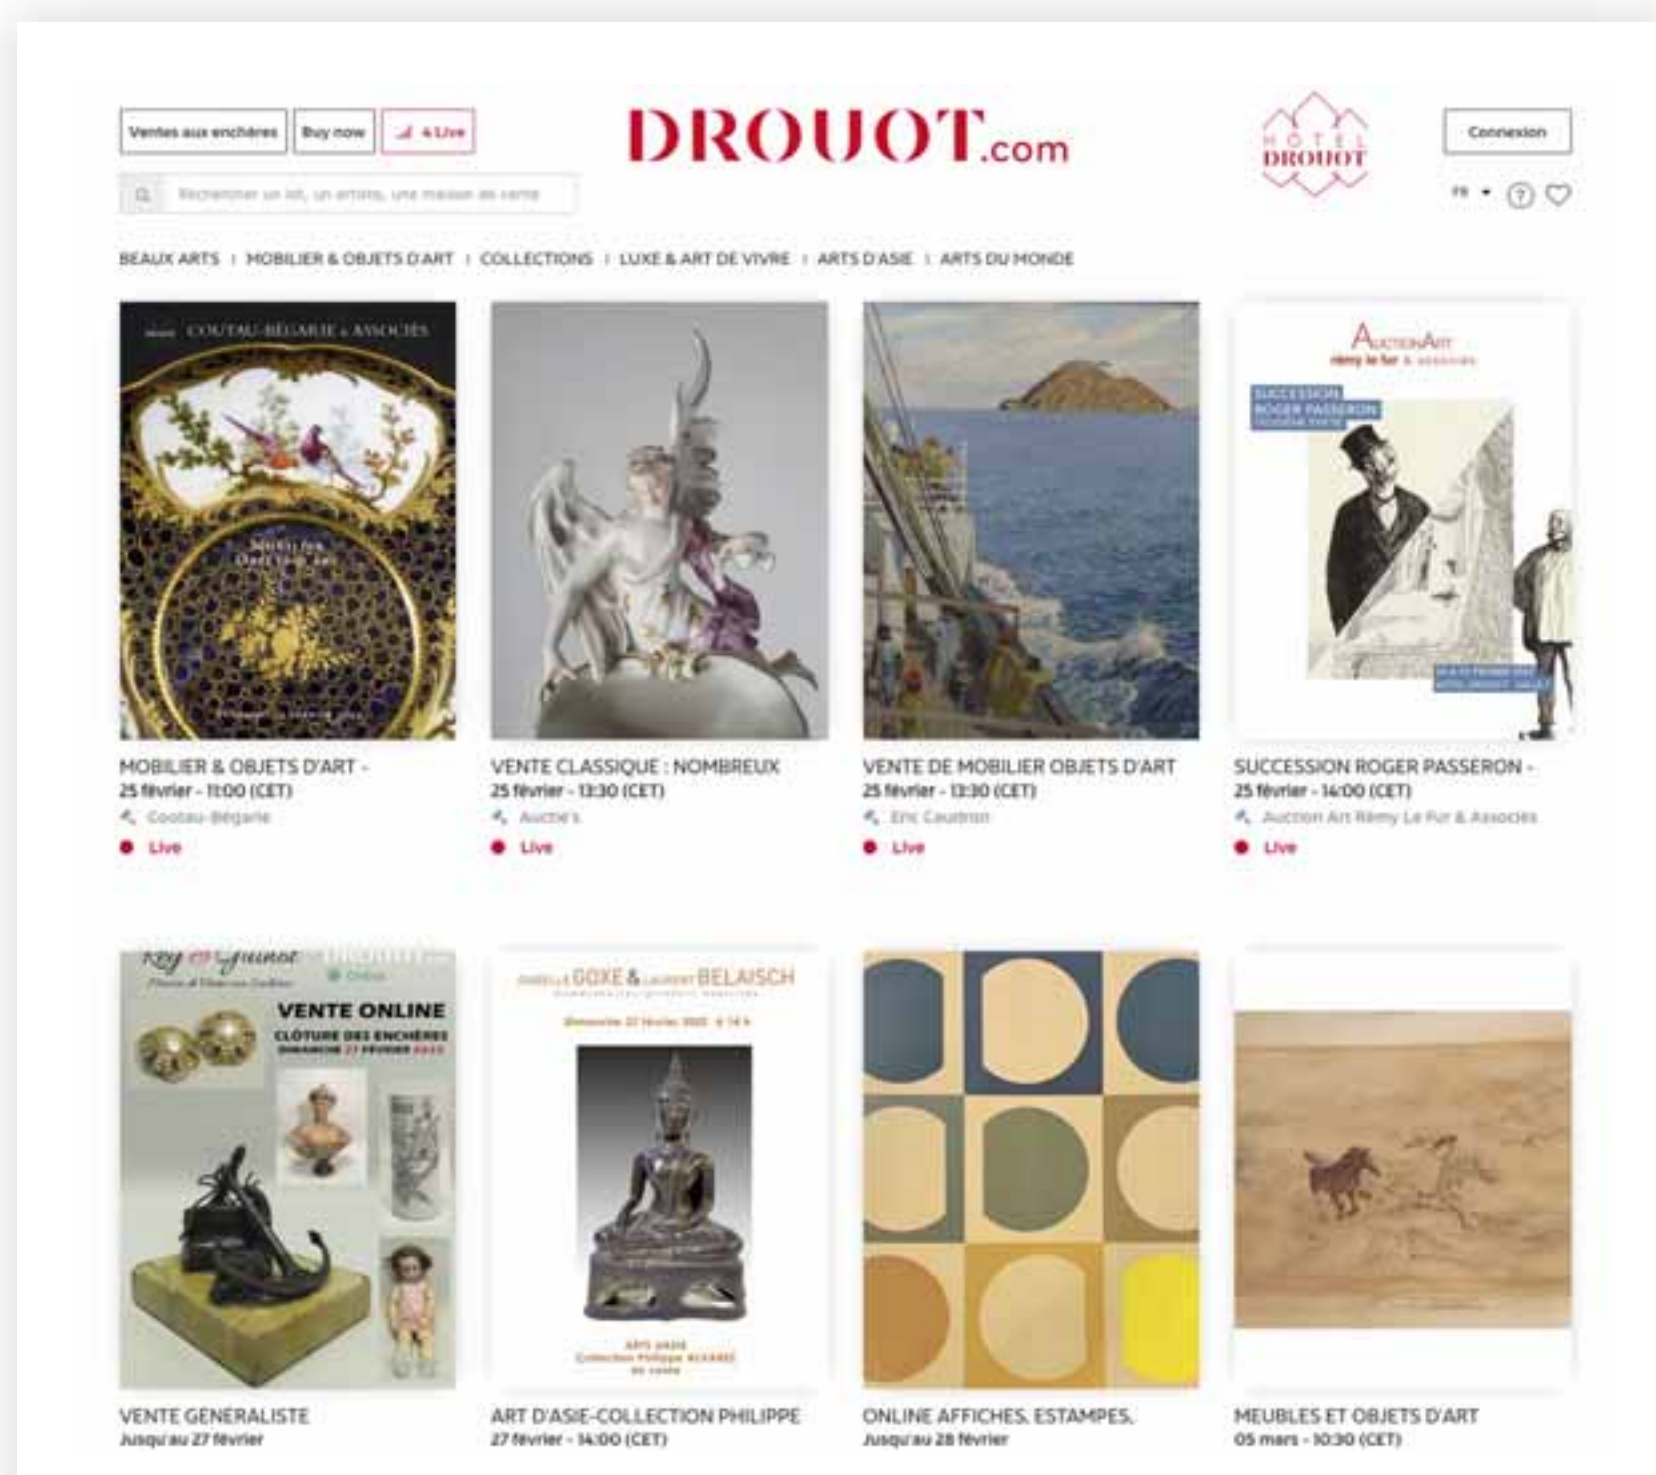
Ventes aux enchères | Buy now | 4 Live

DROUOT.com

HÔTEL DROUOT

Connexion

Rechercher un lot, un artiste, une maison de vente

FR

BEAUX ARTS | MOBILIER & OBJETS D'ART | COLLECTIONS | LUXE & ART DE VIVRE | ARTS D'ASIE | ARTS DU MONDE

COUTAU-BÉGARIE & ASSOCIÉS

MOBILIER & OBJETS D'ART -
25 février - 11:00 (CET)
Coutau-Bégarie
Live

VENTE CLASSIQUE : NOMBREUX
25 février - 13:30 (CET)
Aguttes
Live

VENTE DE MOBILIER OBJETS D'ART
25 février - 13:30 (CET)
Eric Caudron
Live

AuctionArt rémy le fur & associés
SUCCESSION ROGER PASSERON

SUCCESSION ROGER PASSERON -
25 février - 14:00 (CET)
Auction Art Rémy Le Fur & Associés
Live

Rey & Gunot
Online
VENTE ONLINE
CLÔTURE DES ENCHÈRES DIMANCHE 27 FÉVRIER 2022

VENTE GENERALISTE
Jusqu'au 27 février

ISABELLE GOXE & LAURENT BELAISCH
Dimanche 27 février 2022 à 14 h
ARTS ASIE
Collection Philippe ALVAREZ
en vente

ART D'ASIE-COLLECTION PHILIPPE
27 février - 14:00 (CET)

ONLINE AFFICHES, ESTAMPES,
Jusqu'au 28 février

MEUBLES ET OBJETS D'ART
05 mars - 10:30 (CET)